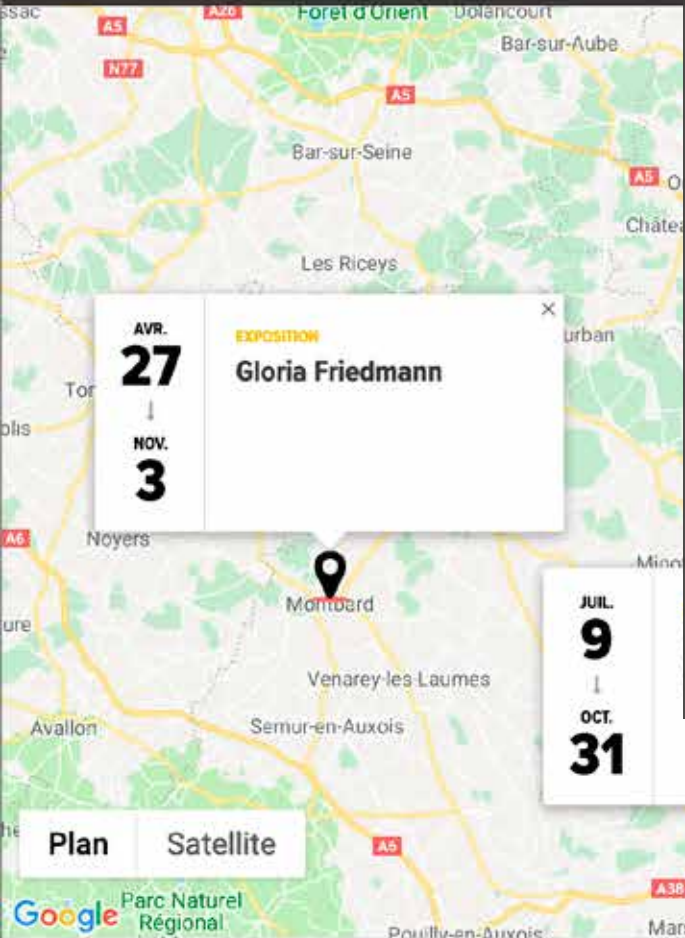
ssac
A26
Forêt d'Orient
Dolancourt
A5
Bar-sur-Aube
N77
A5
Bar-sur-Seine
A5
Châtea
Les Riceys
AVR.
27
↓
NOV.
3
EXPOSITION
Gloria Friedmann
×
urban
Ton
olis
A6
Noyers
Montbard
Mirer
JUIL.
9
↓
OCT.
31
ure
Venarey-les Laumes
Avallon
Semur-en-Auxois
Plan
Satellite
A6
A38
Google
Parc Naturel Régional
Pouilly-en-Auxois
Mar